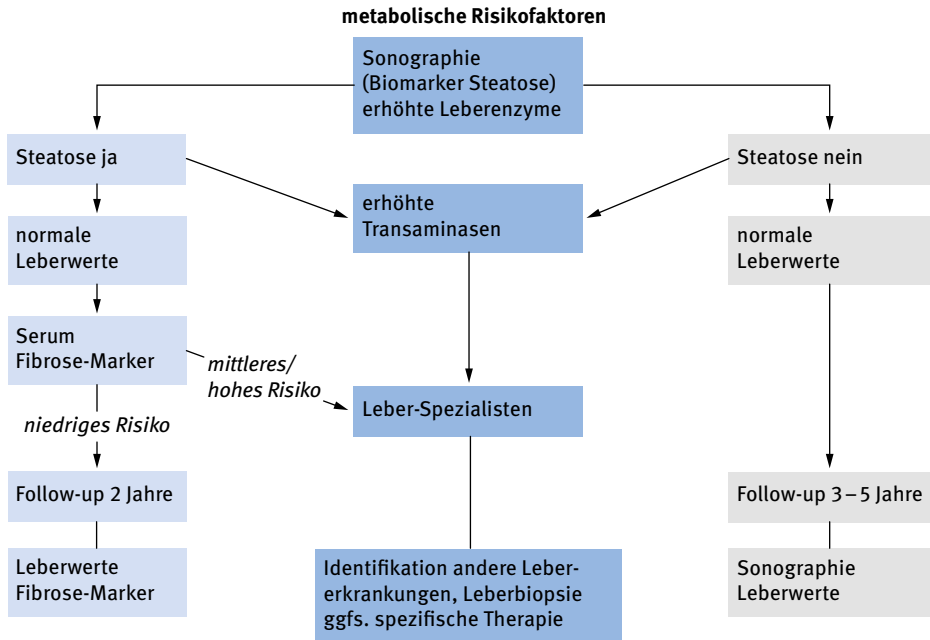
metabolische Risikofaktoren

Sonographie (Biomarker Steatose) erhöhte Leberenzyme

Steatose ja

normale Leberwerte

Serum Fibrose-Marker

niedriges Risiko

Follow-up 2 Jahre

Leberwerte Fibrose-Marker

mittleres/ hohes Risiko

erhöhte Transaminasen

Leber-Spezialisten

Identifikation andere Lebererkrankungen, Leberbiopsie ggfs. spezifische Therapie

Steatose nein

normale Leberwerte

Follow-up 3 – 5 Jahre

Sonographie Leberwerte